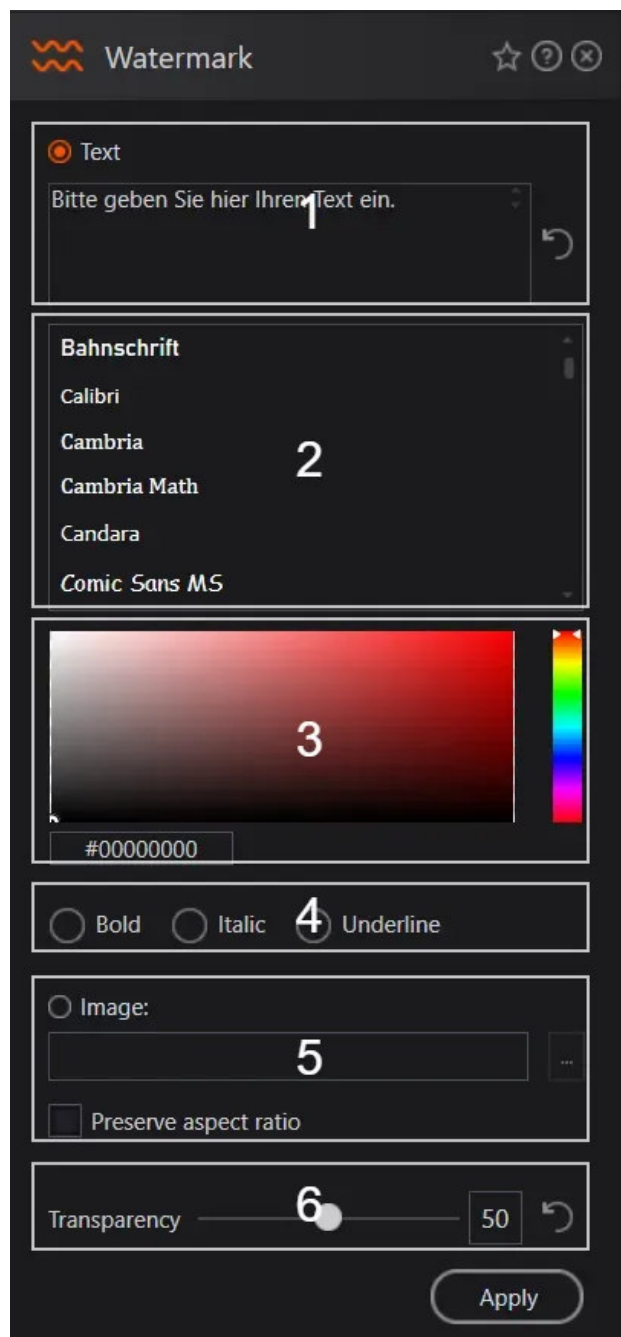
Watermark

Text

Bitte geben Sie hier Ihren Text ein.

1

Bahnschrift

Calibri

Cambria

Cambria Math

Candara

Comic Sans MS

2

3

#00000000

Bold Italic Underline

4

Image:

5

...

Preserve aspect ratio

Transparency

6

50

Apply